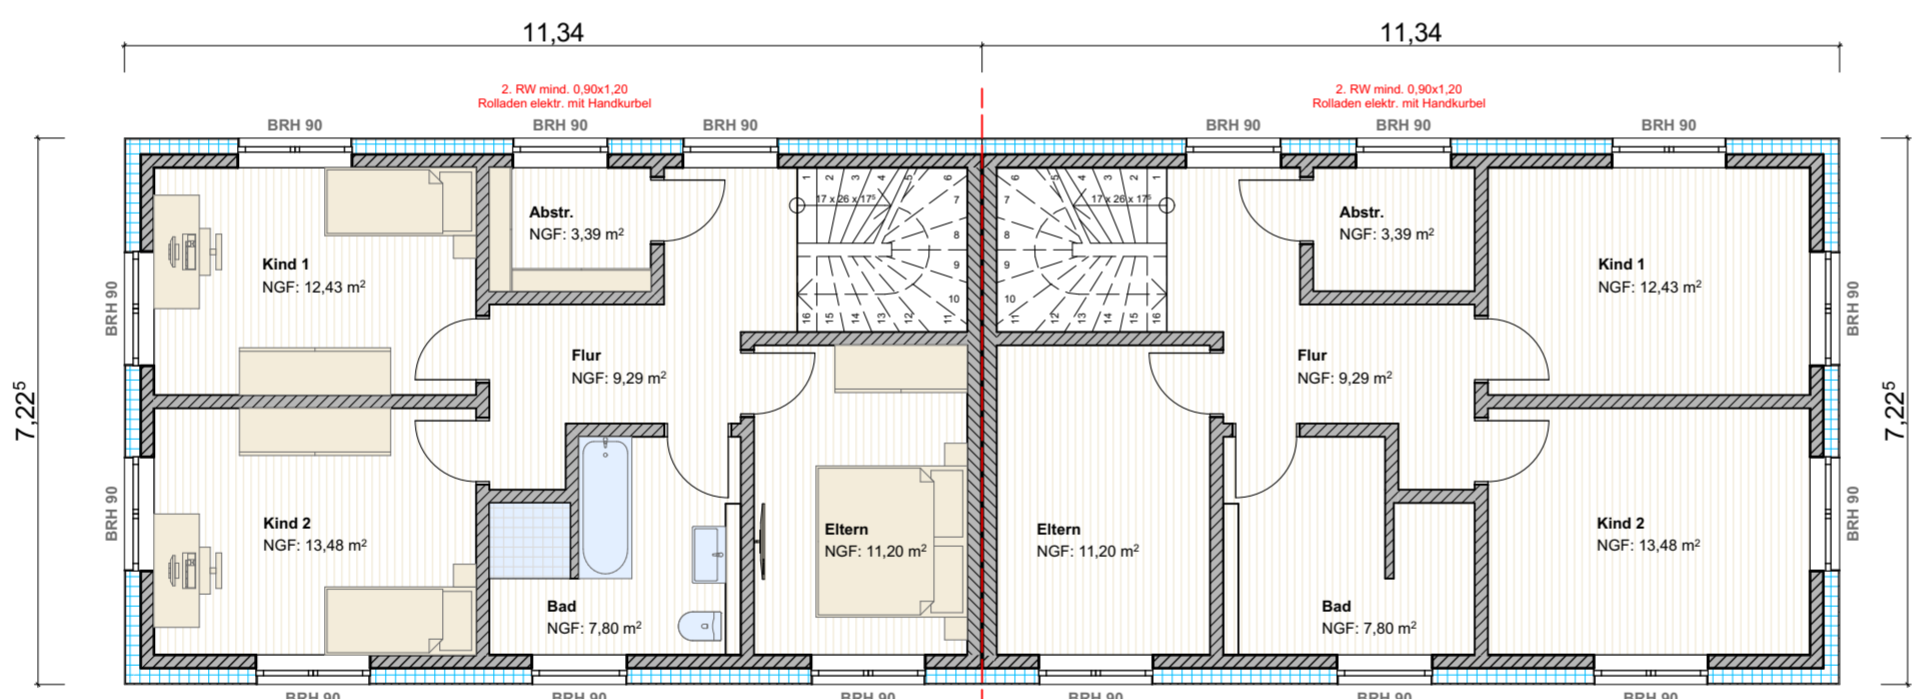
11,34

11,34

2. RW mind. 0,90x1,20
Rolladen elektr. mit Handkurbel

2. RW mind. 0,90x1,20
Rolladen elektr. mit Handkurbel

BRH 90 BRH 90 BRH 90 BRH 90 BRH 90 BRH 90

$7,22^5$

$7,22^5$

BRH 90 BRH 90 BRH 90 BRH 90

Abstr.
NGF: 3,39 m²

Abstr.
NGF: 3,39 m²

17 x 26 x $17^5$

17 x 26 x $17^5$

1 2 3 4 5 6 7 8 9 10 11 12 13 14 15 16

6 5 4 3 2 1 7 8 9 10 11 12 13 14 15 16

Kind 1
NGF: 12,43 m²

Kind 1
NGF: 12,43 m²

Flur
NGF: 9,29 m²

Flur
NGF: 9,29 m²

Kind 2
NGF: 13,48 m²

Kind 2
NGF: 13,48 m²

Eltern
NGF: 11,20 m²

Eltern
NGF: 11,20 m²

Bad
NGF: 7,80 m²

Bad
NGF: 7,80 m²

BRH 90 BRH 90 BRH 90 BRH 90 BRH 90 BRH 90